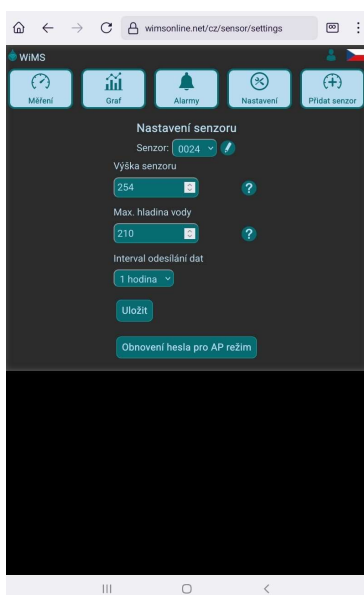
wimsonline.net/cz/sensor/settings

WiMS

Měření
Graf
Alarmy
Nastavení
Přidat senzor

Nastavení senzoru

Senzor: 0024

Výška senzoru

254

?

Max. hladina vody

210

?

Interval odesílání dat

1 hodina

Uložit

Obnovení hesla pro AP režim